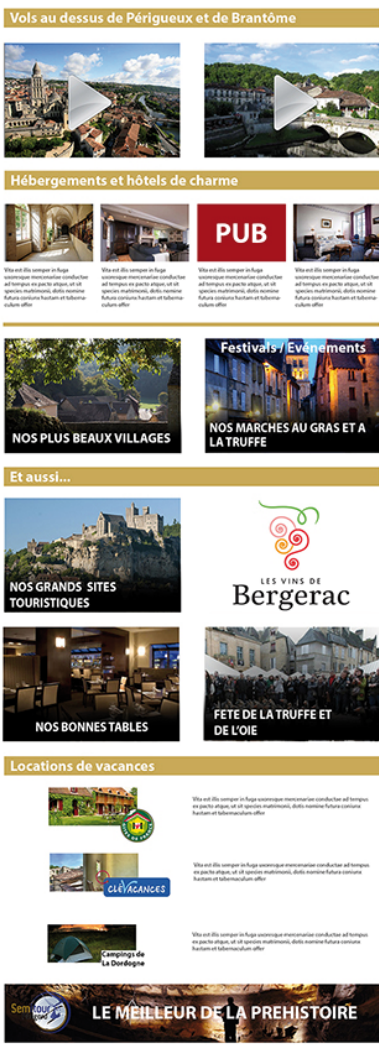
Vols au dessus de Périgueux et de Brantôme

Hébergements et hôtels de charme

PUB

Vita est illis semper in fuga uxoresque mercenariae conductae ad tempus ex pacto atque, ut sit species matrimonii, dotis nomine futura coniunx hastam et tabernaculum offer

Vita est illis semper in fuga uxoresque mercenariae conductae ad tempus ex pacto atque, ut sit species matrimonii, dotis nomine futura coniunx hastam et tabernaculum offer

Vita est illis semper in fuga uxoresque mercenariae conductae ad tempus ex pacto atque, ut sit species matrimonii, dotis nomine futura coniunx hastam et tabernaculum offer

Vita est illis semper in fuga uxoresque mercenariae conductae ad tempus ex pacto atque, ut sit species matrimonii, dotis nomine futura coniunx hastam et tabernaculum offer

NOS PLUS BEAUX VILLAGES

Festivals / Evénements

NOS MARCHES AU GRAS ET A LA TRUFFE

Et aussi...

NOS GRANDS SITES TOURISTIQUES

LES VINS DE Bergerac

NOS BONNES TABLES

FETE DE LA TRUFFE ET DE L'OIE

Locations de vacances

Vita est illis semper in fuga uxoresque mercenariae conductae ad tempus ex pacto atque, ut sit species matrimonii, dotis nomine futura coniunx hastam et tabernaculum offer

CLÉVACANCES

Vita est illis semper in fuga uxoresque mercenariae conductae ad tempus ex pacto atque, ut sit species matrimonii, dotis nomine futura coniunx hastam et tabernaculum offer

Campings de La Dordogne

Vita est illis semper in fuga uxoresque mercenariae conductae ad tempus ex pacto atque, ut sit species matrimonii, dotis nomine futura coniunx hastam et tabernaculum offer

Semitour

LE MEILLEUR DE LA PREHISTOIRE